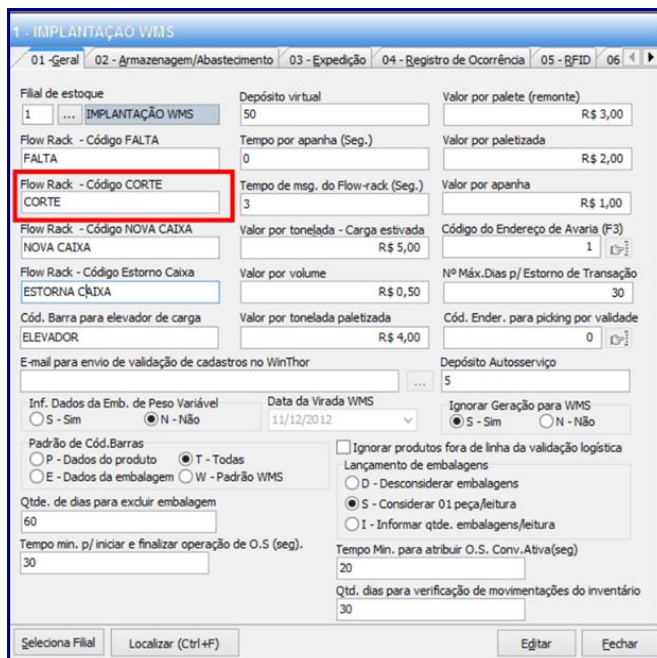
1 - IMPLANTAÇAO WMS

01 -Geral | 02 - Armazenagem/Abastecimento | 03 - Expedição | 04 - Registro de Ocorrência | 05 - RFID | 06

Filial de estoque
1 ... IMPLANTAÇÃO WMS

Depósito virtual
50

Valor por palete (remonte)
R$ 3,00

Flow Rack - Código FALTA
FALTA

Tempo por apanha (Seg.)
0

Valor por paletizada
R$ 2,00

Flow Rack - Código CORTE
CORTE

Tempo de msg. do Flow-rack (Seg.)
3

Valor por apanha
R$ 1,00

Flow Rack - Código NOVA CAIXA
NOVA CAIXA

Valor por tonelada - Carga estivada
R$ 5,00

Código do Endereço de Avaria (F3)
1

Flow Rack - Código Estorno Caixa
ESTORNA CAIXA

Valor por volume
R$ 0,50

Nº Máx.Dias p/ Estorno de Transação
30

Cód. Barra para elevador de carga
ELEVADOR

Valor por tonelada paletizada
R$ 4,00

Cód. Ender. para picking por validade
0

E-mail para envio de validação de cadastros no WinThor
...

Depósito Autosserviço
5

Inf. Dados da Emb. de Peso Variável
S - Sim N - Não

Data da Virada WMS
11/12/2012

Ignorar Geração para WMS
S - Sim N - Não

Padrão de Cód.Barras
P - Dados do produto T - Todas
E - Dados da embalagem W - Padrão WMS

Ignorar produtos fora de linha da validação logística

Lançamento de embalagens
D - Desconsiderar embalagens
S - Considerar 01 peça/leitura
I - Informar qtde. embalagens/leitura

Qtde. de dias para excluir embalagem
60

Tempo min. p/ iniciar e finalizar operação de O.S (seg).
30

Tempo Min. para atribuir O.S. Conv.Ativa(seg)
20

Qtd. dias para verificação de movimentações do inventário
30

Seleciona Filial | Localizar (Ctrl+F) | Editar | Fechar